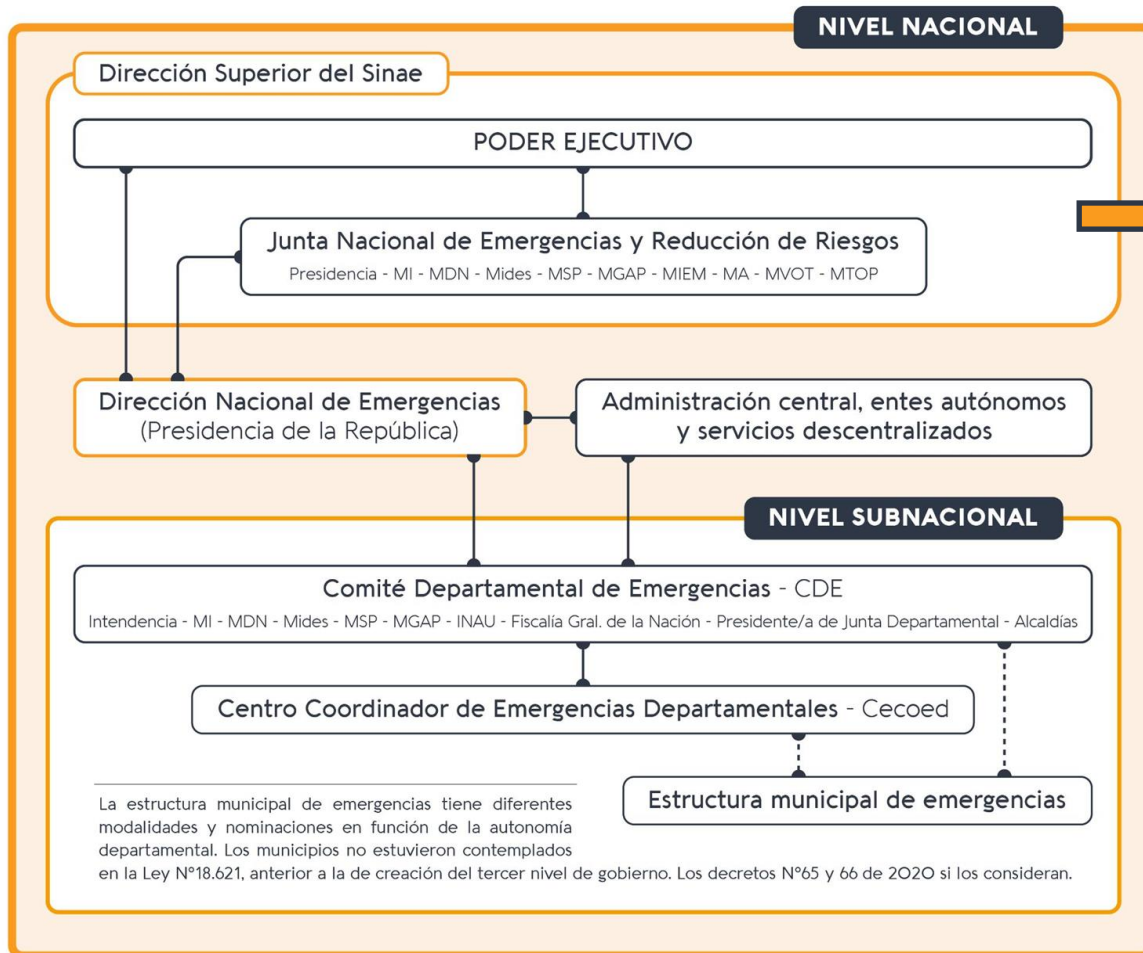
NIVEL NACIONAL

Dirección Superior del Sinae

PODER EJECUTIVO

Junta Nacional de Emergencias y Reducción de Riesgos
Presidencia - MI - MDN - Mides - MSP - MGAP - MIEM - MA - MVOT - MTOP

Dirección Nacional de Emergencias (Presidencia de la República)

Administración central, entes autónomos y servicios descentralizados

NIVEL SUBNACIONAL

Comité Departamental de Emergencias - CDE
Intendencia - MI - MDN - Mides - MSP - MGAP - INAU - Fiscalía Gral. de la Nación - Presidente/a de Junta Departamental - Alcaldías

Centro Coordinador de Emergencias Departamentales - Cecoed

Estructura municipal de emergencias

La estructura municipal de emergencias tiene diferentes modalidades y nominaciones en función de la autonomía departamental. Los municipios no estuvieron contemplados en la Ley N°18.621, anterior a la de creación del tercer nivel de gobierno. Los decretos N°65 y 66 de 2020 si los consideran.